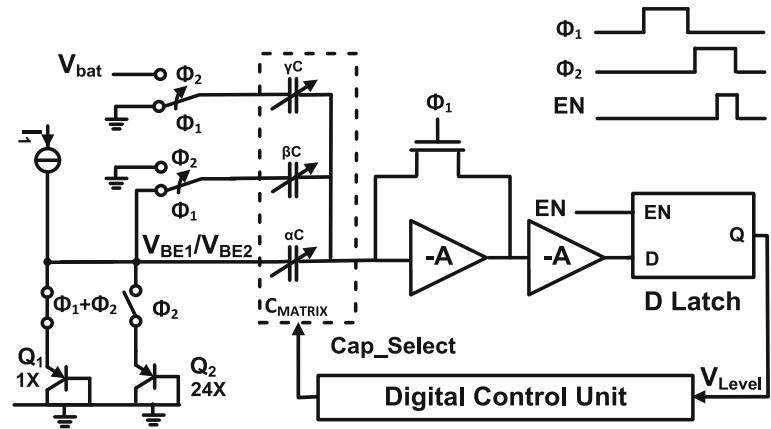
$\Phi_1$
$\Phi_2$
EN
$V_{bat}$
$\Phi_2$
$\Phi_1$
γC
βC
αC
$\Phi_2$
$\Phi_1$
$\Phi_1$
$V_{BE1}/V_{BE2}$
-A
-A
EN
EN
D
Q
D Latch
$\Phi_1+\Phi_2$
$\Phi_2$
$C_{MATRIX}$
Cap_Select
$Q_1$
1X
$Q_2$
24X
Digital Control Unit
$V_{Level}$